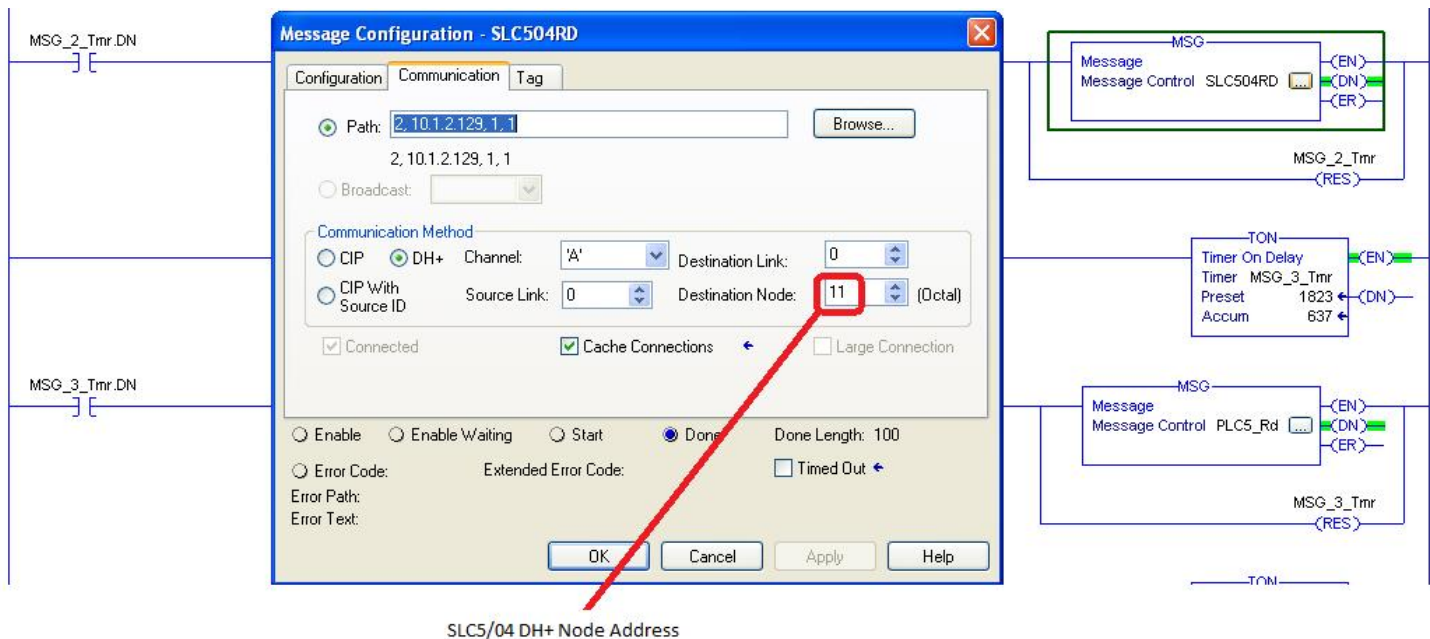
MSG_2_Tmr.DN

Message Configuration - SLC504RD

Configuration | Communication | Tag

Path: 2, 10.1.2.129, 1, 1

Browse...

2, 10.1.2.129, 1, 1

Broadcast:

Communication Method

CIP DH+ Channel: 'A' Destination Link: 0

CIP With Source ID Source Link: 0 Destination Node: 11 (Octal)

Connected Cache Connections Large Connection

Enable Enable Waiting Start Done Done Length: 100

Error Code: Extended Error Code: Timed Out

Error Path:
Error Text:

OK Cancel Apply Help

MSG
Message
Message Control SLC504RD ...
(EN)
(DN)
(ER)

MSG_2_Tmr
(RES)

TON
Timer On Delay
Timer MSG_3_Tmr
Preset 1823
Accum 637
(EN)
(DN)

MSG_3_Tmr.DN

MSG
Message
Message Control PLC5_Rd ...
(EN)
(DN)
(ER)

MSG_3_Tmr
(RES)

TON

SLC5/04 DH+ Node Address